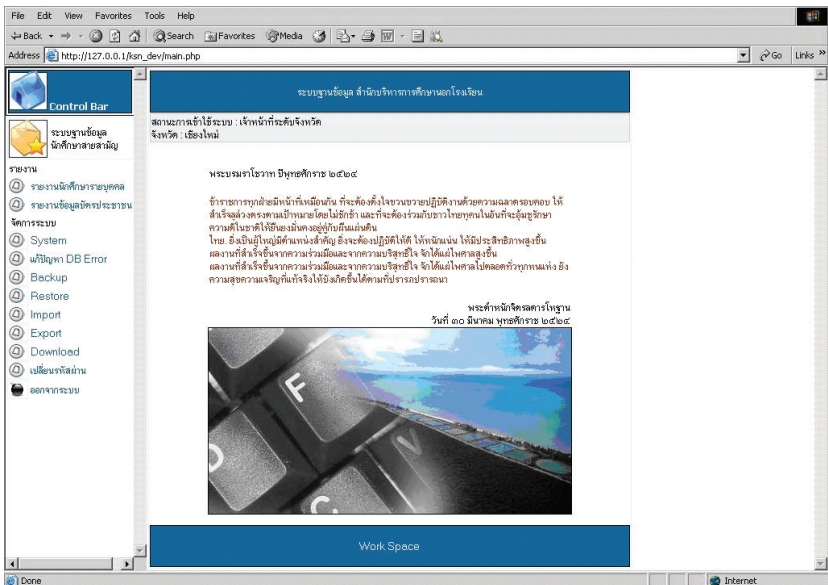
File Edit View Favorites Tools Help

Back · Search Favorites Media

Address http://127.0.0.1/ksn_dev/main.php Go Links »

Control Bar

ระบบฐานข้อมูล นักศึกษาสายสามัญ

รายงาน

รายงานนักศึกษารายบุคคล

รายงานข้อมูลบัตรประชาชน

จัดการระบบ

System

แก้ปัญหา DB Error

Backup

Restore

Import

Export

Download

เปลี่ยนรหัสผ่าน

ออกจากระบบ

ระบบฐานข้อมูล สำนักบริหารการศึกษานอกโรงเรียน

สถานะการเข้าใช้ระบบ : เจ้าหน้าที่ระดับจังหวัด
จังหวัด : เชียงใหม่

พระบรมราโชวาท ปีพุทธศักราช ๒๕๒๔

ข้าราชการทุกฝ่ายมีหน้าที่เหมือนกัน ที่จะต้องตั้งใจขวนขวายปฏิบัติงานด้วยความฉลาดรอบคอบ ให้สำเร็จลุล่วงตรงตามเป้าหมายโดยไม่ชักช้า และก็จะต้องร่วมกับชาวไทยทุกคนในอันที่จะคุ้มชูรักษาความดีในชาติให้ยืนยงมั่นคงอยู่คู่กับผืนแผ่นดิน
ไทย ยิ่งเป็นผู้ใหญ่มีตำแหน่งสำคัญ ยิ่งจะต้องปฏิบัติให้ดี ให้หนักแน่น ให้มีประสิทธิภาพสูงขึ้น
ผลงานที่สำเร็จขึ้นจากความร่วมมือและจากความบริสุทธิ์ใจ จึงได้แน่ในทางสูงขึ้น
ผลงานที่สำเร็จขึ้นจากความร่วมมือและจากความบริสุทธิ์ใจ จึงได้แน่ในทางไปตลอดทั่วทุกหนแห่ง ยังความสุขความเจริญที่แท้จริงให้บังเกิดขึ้นได้ตามที่ปรารถนาปรารถนา

พระตำหนักจิตรลดารโหฐาน
วันที่ ๓๐ มีนาคม พุทธศักราช ๒๕๒๔

Work Space

Done Internet